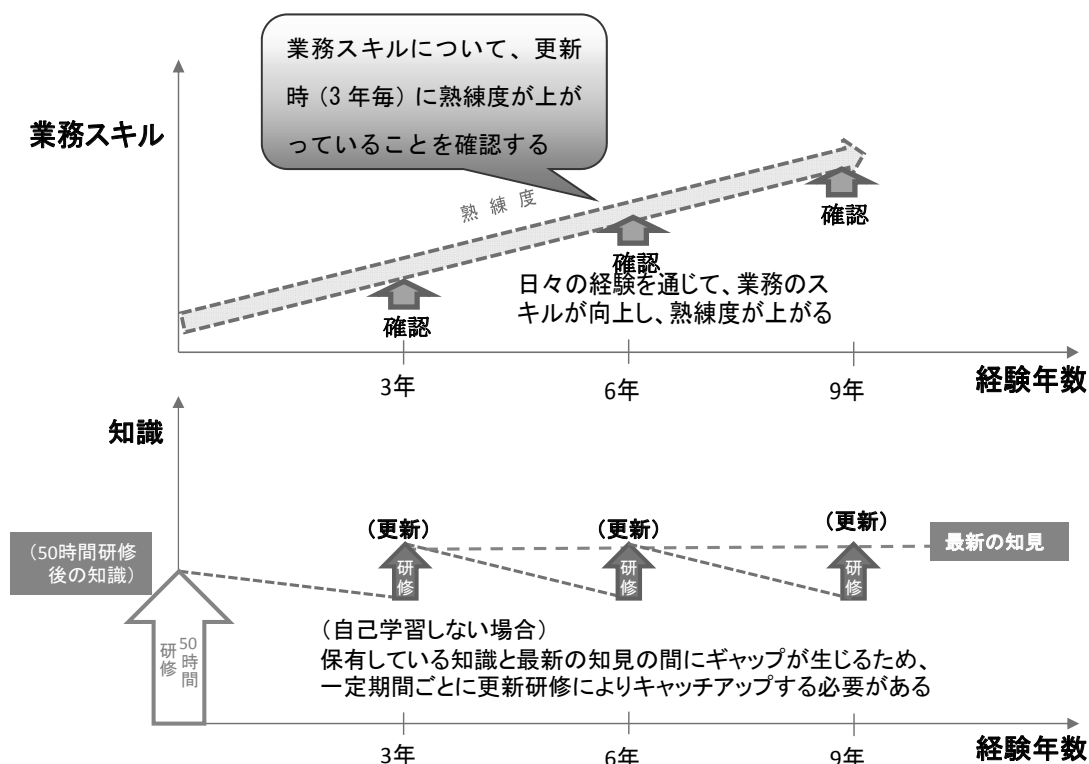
業務スキルについて、更新時（3年毎）に熟練度が上がっていることを確認する

業務スキル

熟練度

確認

確認

確認

日々の経験を通じて、業務のスキルが向上し、熟練度が上がる

3年

6年

9年

経験年数

知識

（50時間研修後の知識）

（更新）

（更新）

（更新）

最新の知見

研修

研修

研修

50時間研修

（自己学習しない場合）
保有している知識と最新の知見の間にギャップが生じるため、一定期間ごとに更新研修によりキャッチアップする必要がある

3年

6年

9年

経験年数